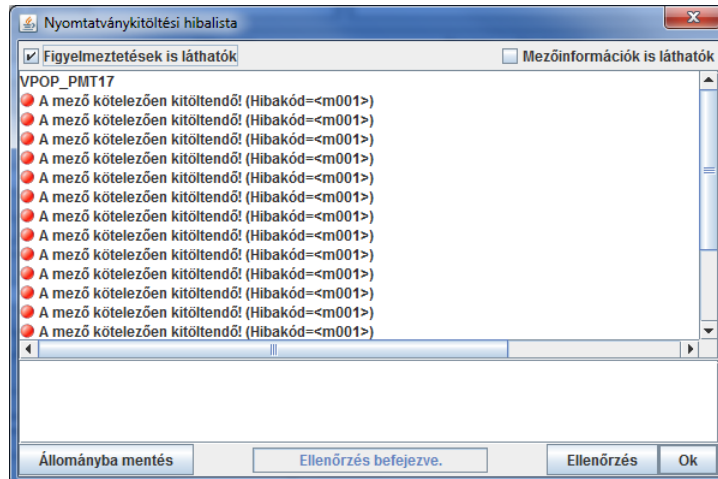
Nyomtatványkitöltési hibalista

Figyelmeztetések is láthatók

Mezőinformációk is láthatók

VPOP_PMT17
A mező kötelezően kitöltendő! (Hibakód=<m001>)
A mező kötelezően kitöltendő! (Hibakód=<m001>)
A mező kötelezően kitöltendő! (Hibakód=<m001>)
A mező kötelezően kitöltendő! (Hibakód=<m001>)
A mező kötelezően kitöltendő! (Hibakód=<m001>)
A mező kötelezően kitöltendő! (Hibakód=<m001>)
A mező kötelezően kitöltendő! (Hibakód=<m001>)
A mező kötelezően kitöltendő! (Hibakód=<m001>)
A mező kötelezően kitöltendő! (Hibakód=<m001>)
A mező kötelezően kitöltendő! (Hibakód=<m001>)
A mező kötelezően kitöltendő! (Hibakód=<m001>)
A mező kötelezően kitöltendő! (Hibakód=<m001>)
A mező kötelezően kitöltendő! (Hibakód=<m001>)

Állományba mentés

Ellenőrzés befejezve.

Ellenőrzés

Ok